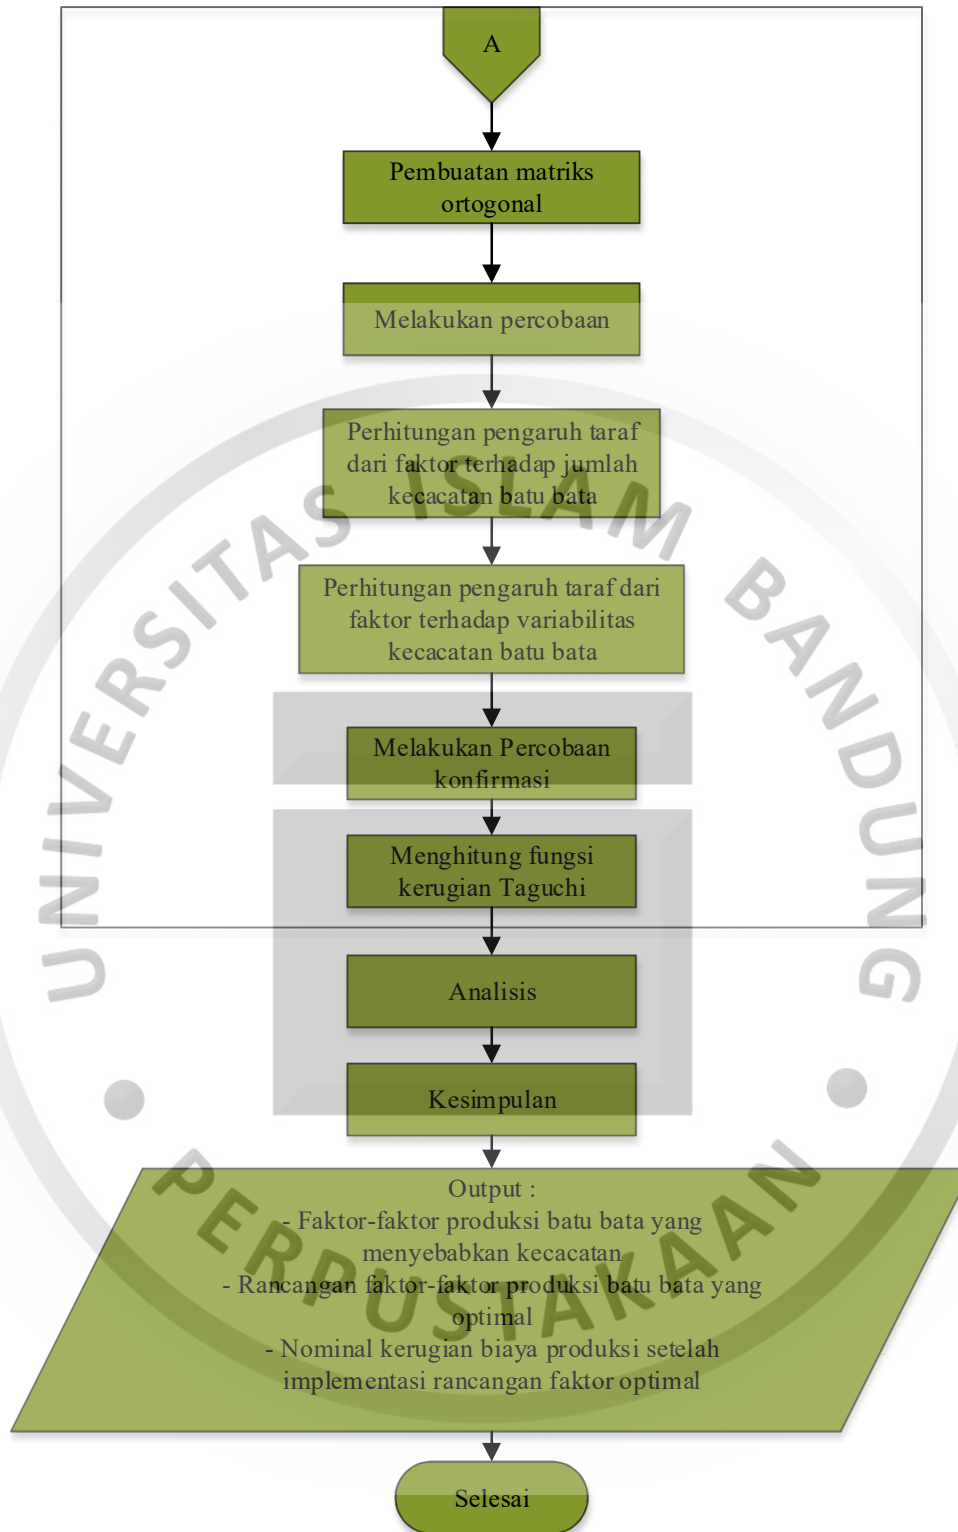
A

Pembuatan matriks ortogonal

Melakukan percobaan

Perhitungan pengaruh taraf dari faktor terhadap jumlah kecacatan batu bata

Perhitungan pengaruh taraf dari faktor terhadap variabilitas kecacatan batu bata

Melakukan Percobaan konfirmasi

Menghitung fungsi kerugian Taguchi

Analisis

Kesimpulan

Output :
- Faktor-faktor produksi batu bata yang menyebabkan kecacatan
- Rancangan faktor-faktor produksi batu bata yang optimal
- Nominal kerugian biaya produksi setelah implementasi rancangan faktor optimal

Selesai

UNIVERSITAS ISLAM BANDUNG
PERPUSTAKAAN